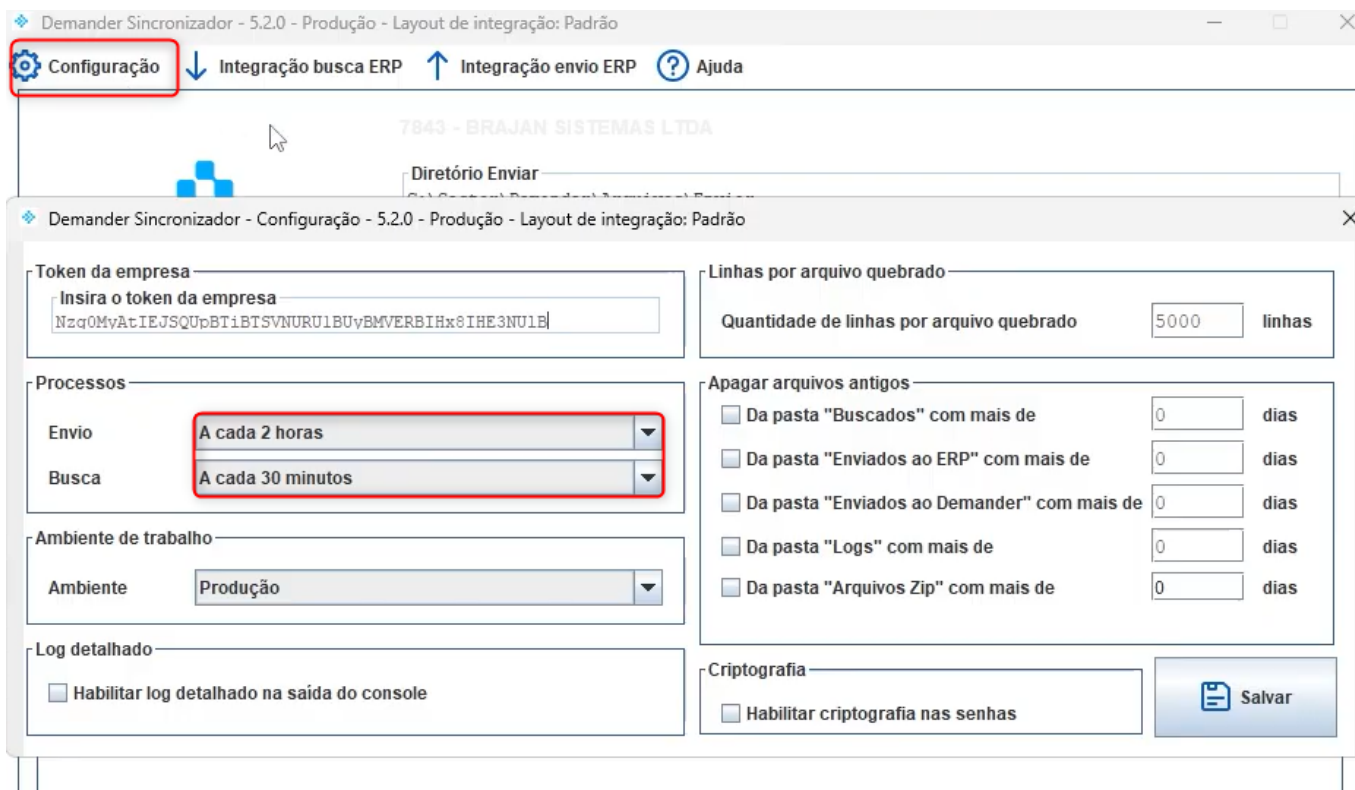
Demander Sincronizador - 5.2.0 - Produção - Layout de integração: Padrão

Configuração
Integração busca ERP
Integração envio ERP
Ajuda

7843 - BRAJAN SISTEMAS LTDA

Diretório Enviar
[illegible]

Demander Sincronizador - Configuração - 5.2.0 - Produção - Layout de integração: Padrão

Token da empresa
Insira o token da empresa
Nzg0MyAtIEJSQUpBTiBTSVNURU1BUyBMVERBIHx8IHE3NU1B

Linhas por arquivo quebrado
Quantidade de linhas por arquivo quebrado 5000 linhas

Processos
Envio A cada 2 horas
Busca A cada 30 minutos

Apagar arquivos antigos
Da pasta "Buscados" com mais de 0 dias
Da pasta "Enviados ao ERP" com mais de 0 dias
Da pasta "Enviados ao Demander" com mais de 0 dias
Da pasta "Logs" com mais de 0 dias
Da pasta "Arquivos Zip" com mais de 0 dias

Ambiente de trabalho
Ambiente Produção

Log detalhado
Habilitar log detalhado na saída do console

Criptografia
Habilitar criptografia nas senhas

Salvar